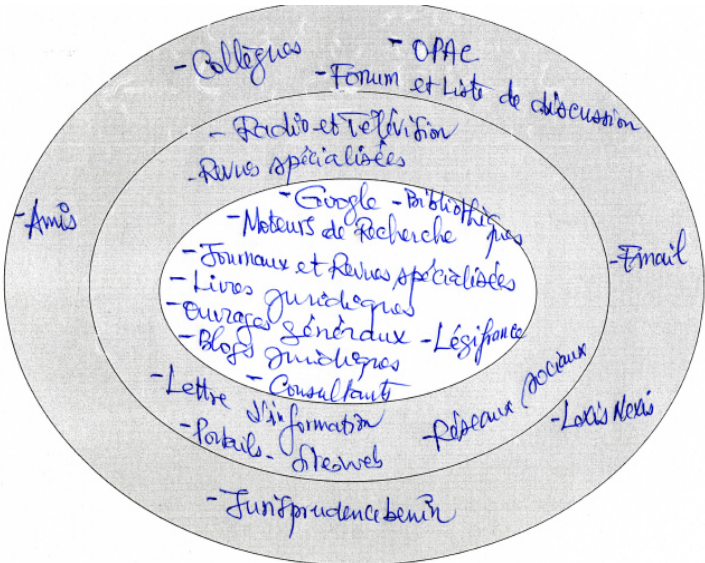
-Collègues
-OPAC
-Forum et Liste de discussion
-Radio et Télévision
-Revues spécialisées
-Amis
-Google
-Bibliothèques
-Moteurs de Recherche
-Email
-Journaux et Revues spécialisées
-Livres juridiques
-Ouvrages généraux
-Légifrance
-Blogs juridiques
-Consultants
-Lettre d'information
-Réseaux sociaux
-Lexis Nexis
-Portails-Siteweb
-Jurisprudencebenin